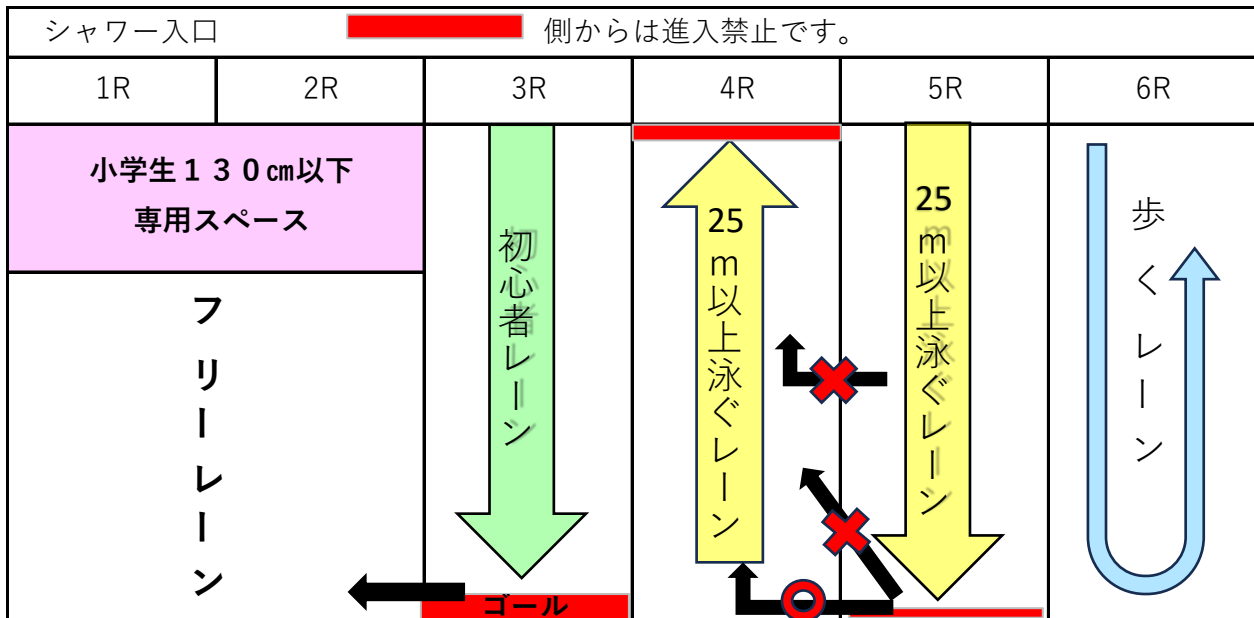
シャワー入口 側からは進入禁止です。

| 1R | 2R | 3R | 4R | 5R | 6R |
|---|---|---|---|---|---|

小学生130cm以下
専用スペース

フリーレーン

初心者レーン

25m以上泳ぐレーン

25m以上泳ぐレーン

歩くレーン

ゴール